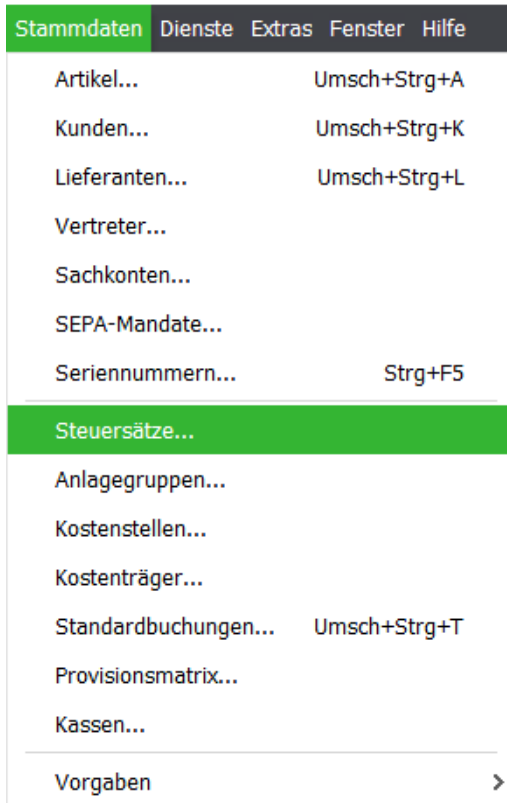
Stammdaten Dienste Extras Fenster Hilfe

Artikel... Umsch+Strg+A
Kunden... Umsch+Strg+K
Lieferanten... Umsch+Strg+L
Vertreter...
Sachkonten...
SEPA-Mandate...
Seriennummern... Strg+F5

Steuersätze...
Anlagegruppen...
Kostenstellen...
Kostenträger...
Standardbuchungen... Umsch+Strg+T
Provisionsmatrix...
Kassen...

Vorgaben